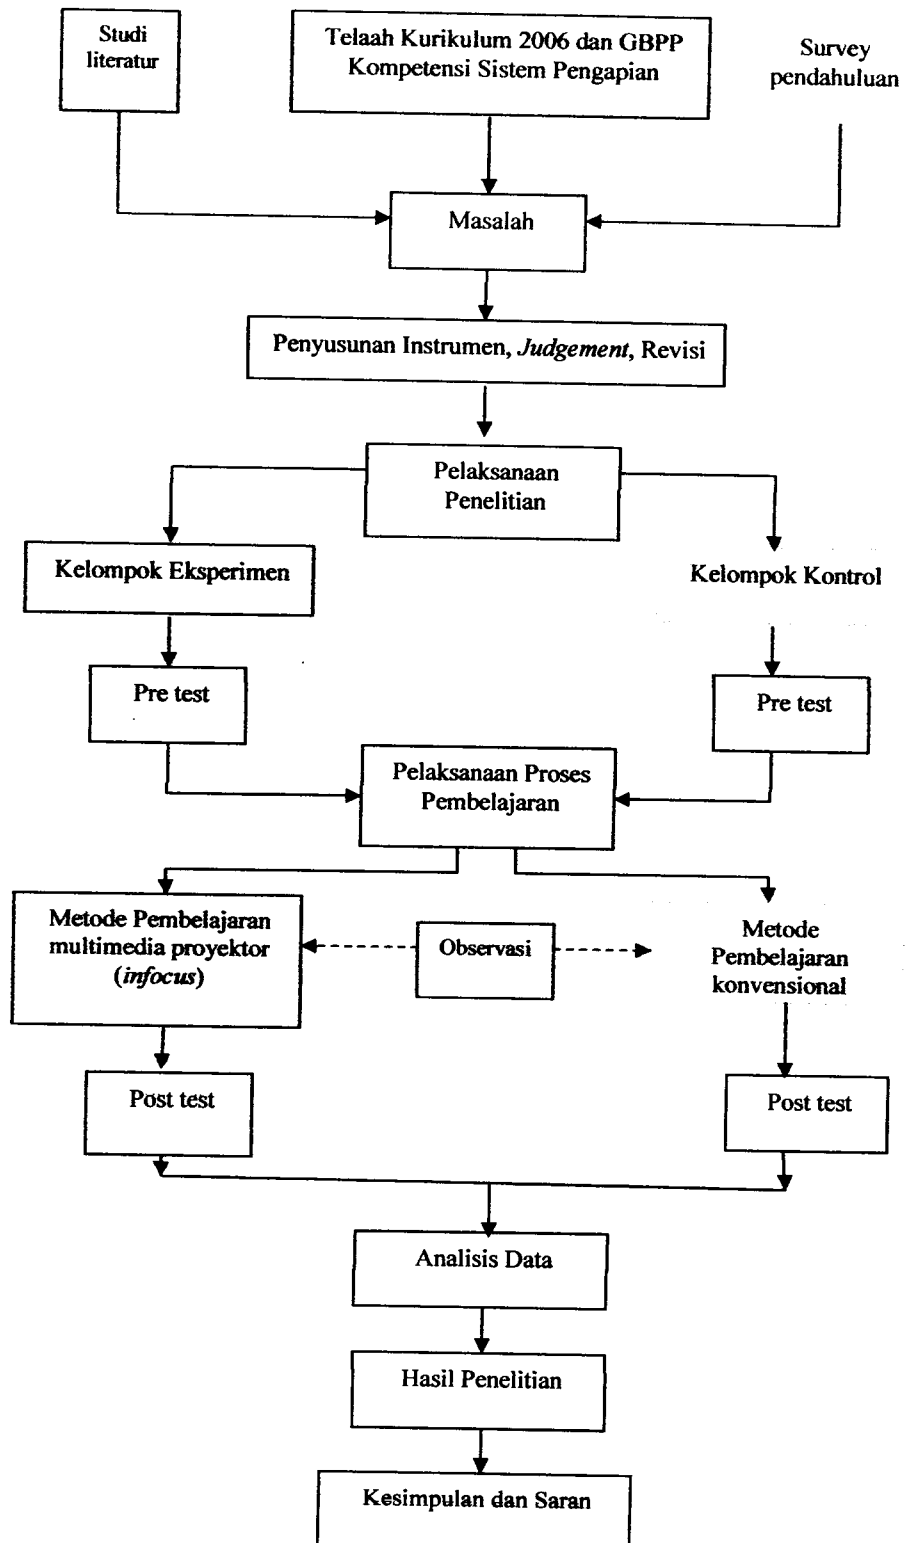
Studi literatur

Telaah Kurikulum 2006 dan GBPP Kompetensi Sistem Pengapian

Survey pendahuluan

Masalah

Penyusunan Instrumen, *Judgement*, Revisi

Pelaksanaan Penelitian

Kelompok Eksperimen

Kelompok Kontrol

Pre test

Pre test

Pelaksanaan Proses Pembelajaran

Metode Pembelajaran multimedia proyektor (*infocus*)

Observasi

Metode Pembelajaran konvensional

Post test

Post test

Analisis Data

Hasil Penelitian

Kesimpulan dan Saran